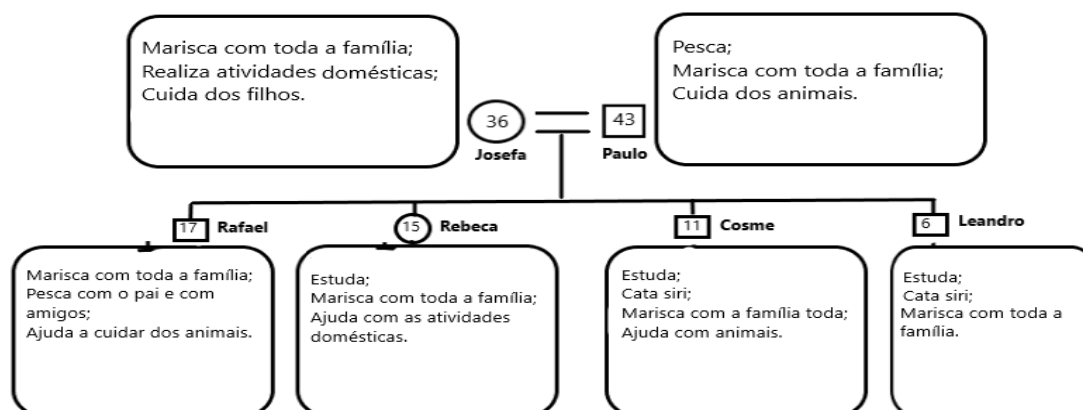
Marisca com toda a família;
Realiza atividades domésticas;
Cuida dos filhos.

36
Josefa

43
Paulo

Pesca;
Marisca com toda a família;
Cuida dos animais.

17 Rafael

Marisca com toda a família;
Pesca com o pai e com amigos;
Ajuda a cuidar dos animais.

15 Rebeca

Estuda;
Marisca com toda a família;
Ajuda com as atividades domésticas.

11 Cosme

Estuda;
Cata siri;
Marisca com a família toda;
Ajuda com animais.

6 Leandro

Estuda;
Cata siri;
Marisca com toda a família.